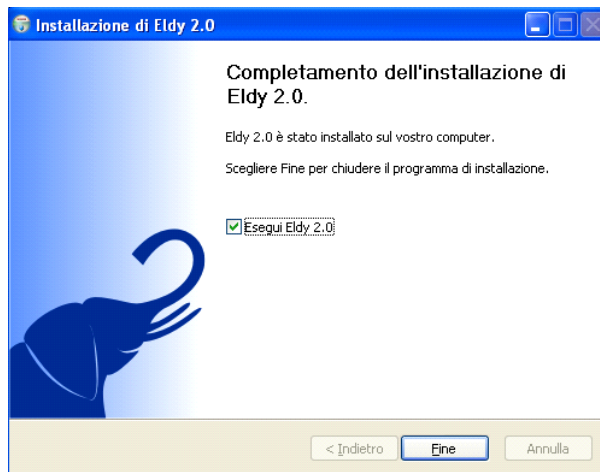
Installazione di Eldy 2.0

Completamento dell'installazione di Eldy 2.0.

Eldy 2.0 è stato installato sul vostro computer.

Scegliere Fine per chiudere il programma di installazione.

Esegui Eldy 2.0

< Indietro
Fine
Annulla